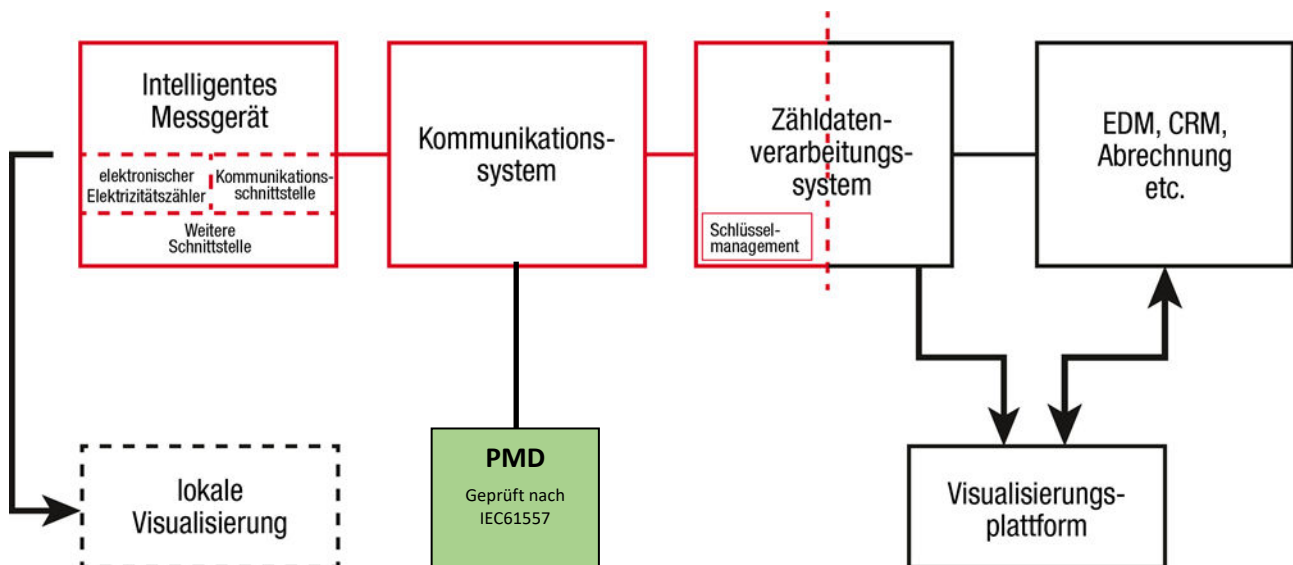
Intelligentes Messgerät

elektronischer Elektrizitätszähler

Kommunikationsschnittstelle

Weitere Schnittstelle

Kommunikationssystem

Zähldatenverarbeitungssystem

Schlüsselmanagement

EDM, CRM, Abrechnung etc.

lokale Visualisierung

PMD

Geprüft nach IEC61557

Visualisierungsplattform